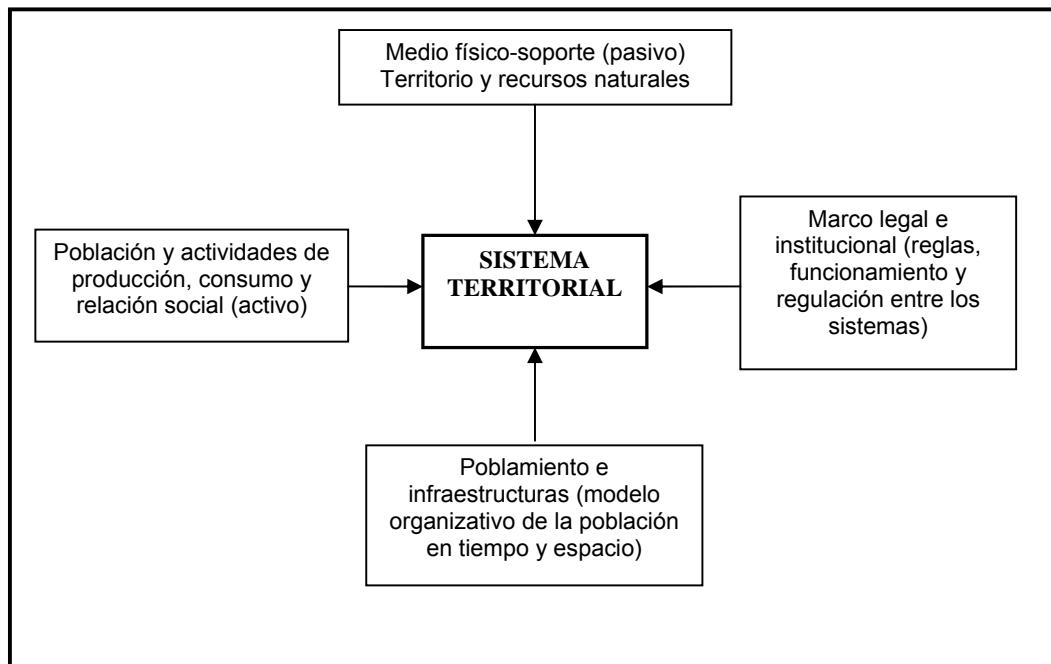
Medio físico-soporte (pasivo)
Territorio y recursos naturales

Población y actividades de producción, consumo y relación social (activo)

SISTEMA TERRITORIAL

Marco legal e institucional (reglas, funcionamiento y regulación entre los sistemas)

Poblamiento e infraestructuras (modelo organizativo de la población en tiempo y espacio)